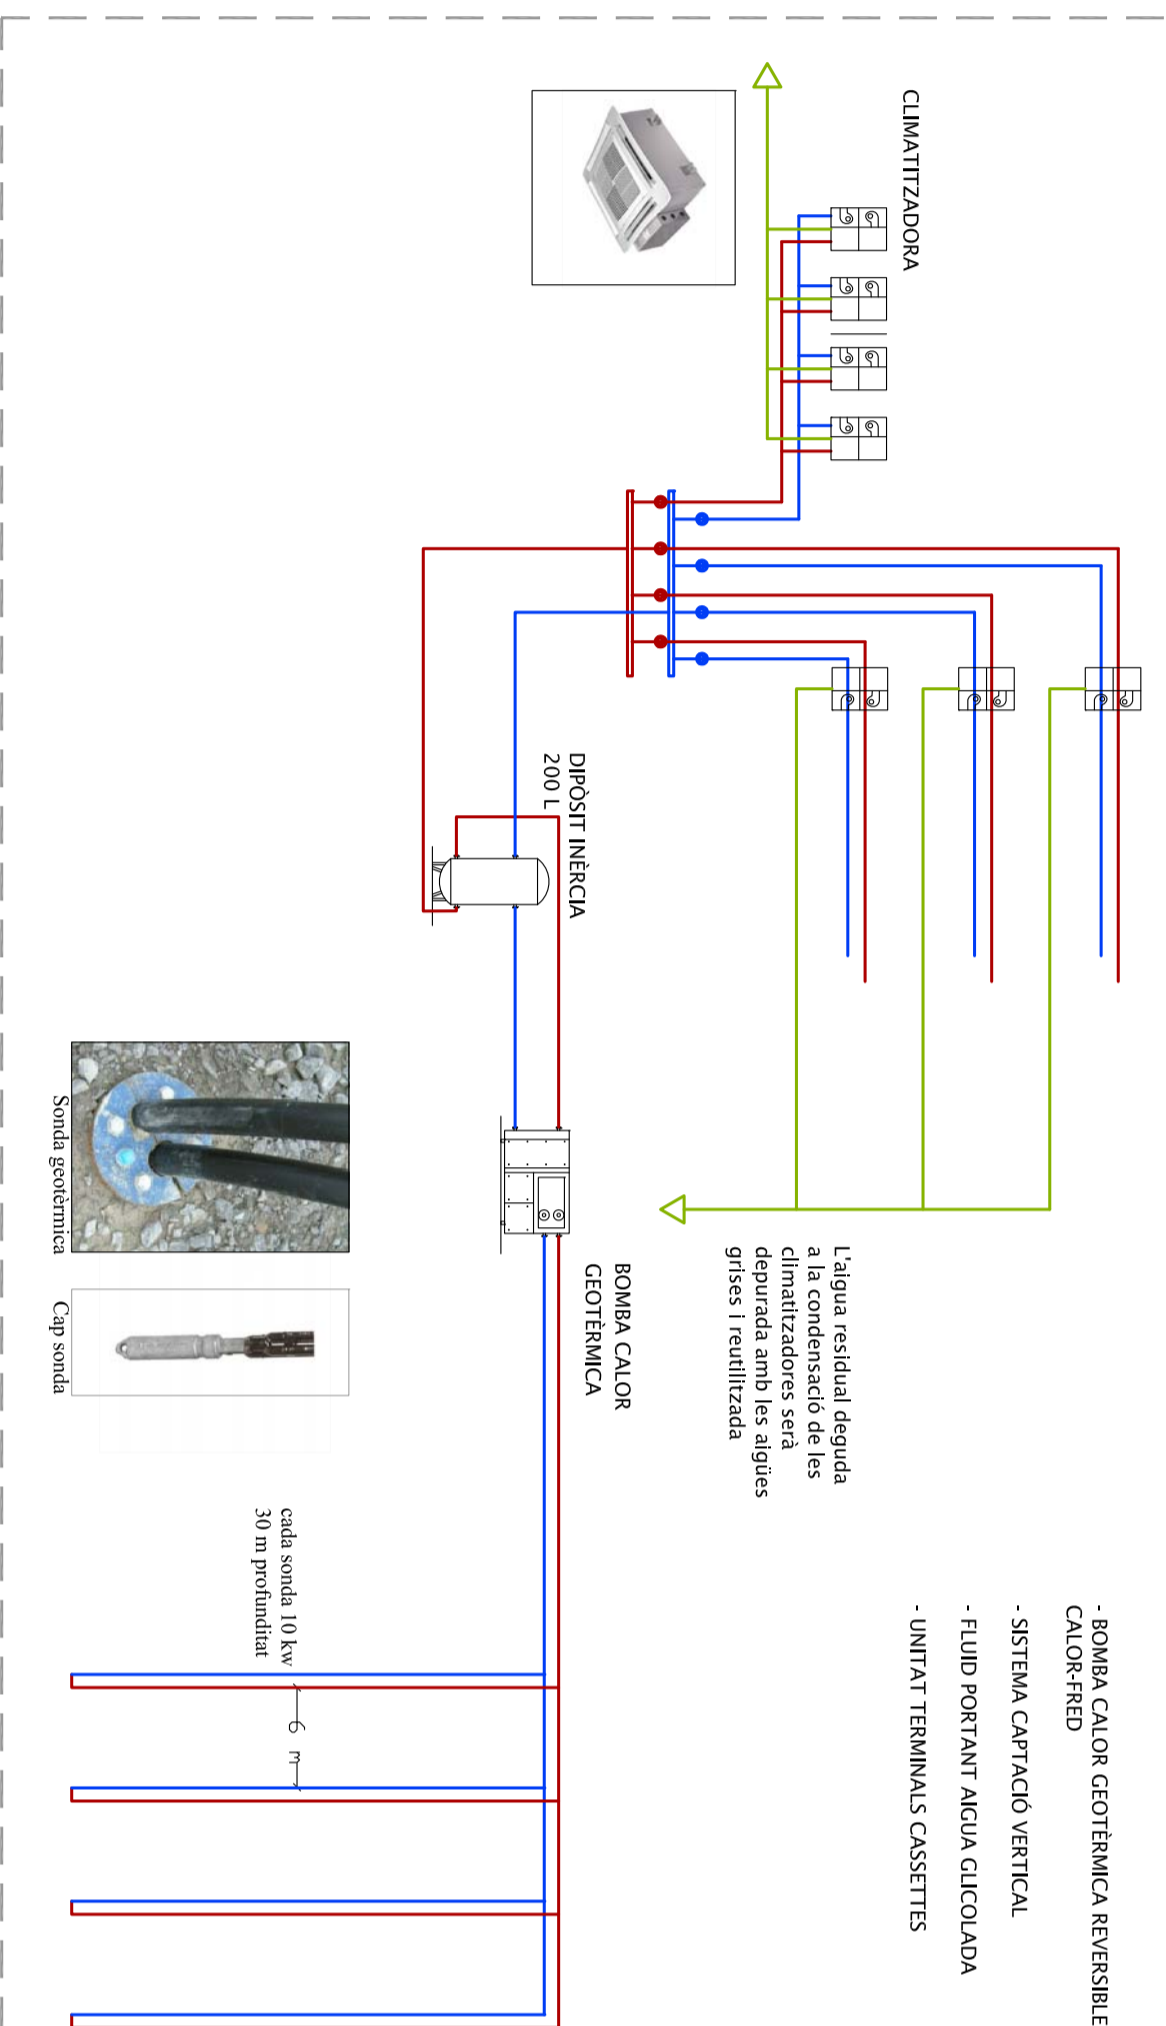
CLIMATITZADORA

DIPÒSIT INÈRCIA
200 L

L'aigua residual deguda a la condensació de les climatitzadores serà depurada amb les aigües grises i reutilitzada

BOMBA CALOR GEOTÈRMICA

Sonda geotèrmica

Cap sonda

cada sonda 10 kw
30 m profunditat

6 m

- BOMBA CALOR GEOTÈRMICA REVERSIBLE CALOR-FRED
- SISTEMA CAPTACIÓ VERTICAL
- FLUID PORTANT AIGUA GLICOLADA
- UNITAT TERMINALS CASSETTES